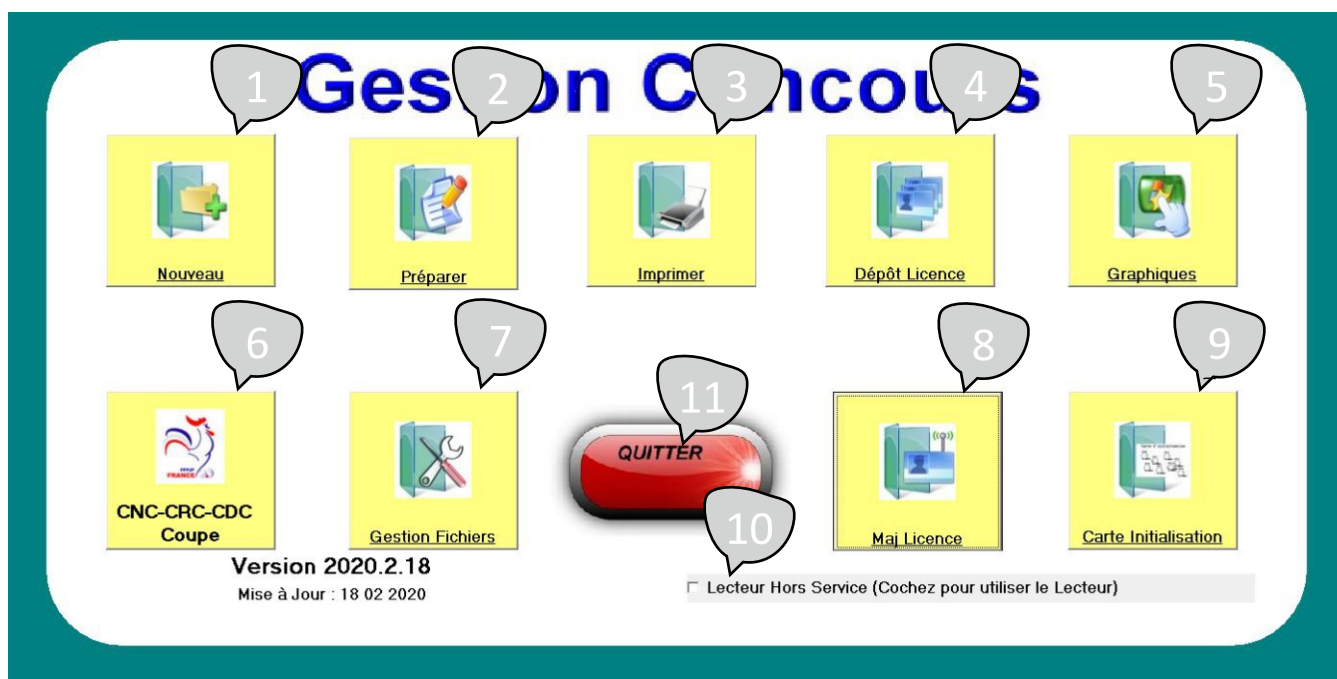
Ges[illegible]on C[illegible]ncou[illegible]s

1

2

3

4

5

Nouveau

Préparer

Imprimer

Dépôt Licence

Graphiques

6

7

11

8

9

QUITTER

CNC-CRC-CDC Coupe

Gestion Fichiers

Maj Licence

Carte Initialisation

10

Version 2020.2.18

Mise à Jour : 18 02 2020

☐ Lecteur Hors Service (Cochez pour utiliser le Lecteur)